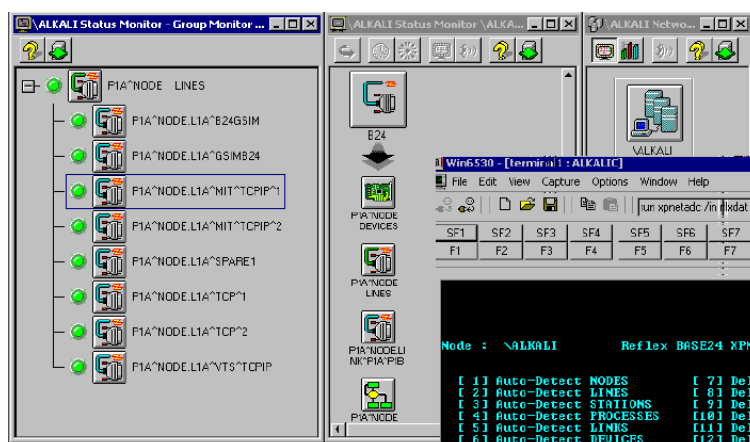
\ALKALI Status Monitor - Group Monitor ...

P1A^NODE LINES

P1A^NODE.L1A^B24GSIM

P1A^NODE.L1A^GSIMB24

P1A^NODE.L1A^MIT^TCPIP^1

P1A^NODE.L1A^MIT^TCPIP^2

P1A^NODE.L1A^SPARE1

P1A^NODE.L1A^TCP^1

P1A^NODE.L1A^TCP^2

P1A^NODE.L1A^VTS^TCPIP

\ALKALI Status Monitor \ALKA...

B24

P1A^NODE DEVICES

P1A^NODE LINES

P1A^NODELI NK^P1A^PIB

P1A^NODE

\ALKALI Netwo...

\ALKALI

Win6530 - [terminal1 : ALKALIC]

File Edit View Capture Options Window Help

run xpnetadc /in nlxdat

| SF1 | SF2 | SF3 | SF4 | SF5 | SF6 | SF7 |
|---|---|---|---|---|---|---|
| F1 | F2 | F3 | F4 | F5 | F6 | F7 |

Node : \ALKALI Reflex BASE24 XPN

[ 1] Auto-Detect NODES [ 7] De
[ 2] Auto-Detect LINES [ 8] De
[ 3] Auto-Detect STATIONS [ 9] De
[ 4] Auto-Detect PROCESSES [10] De
[ 5] Auto-Detect LINKS [11] De
[ 6] Auto-Detect DEVICES [12] De